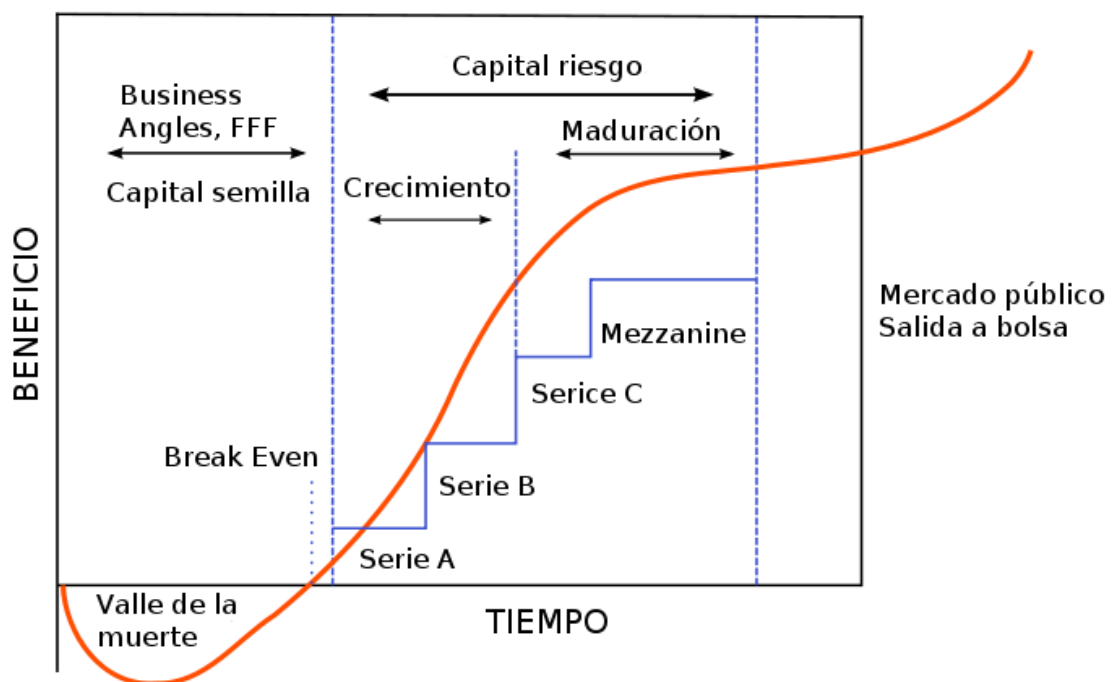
Capital riesgo

Business Angles, FFF

Maduración

Capital semilla

Crecimiento

BENEFICIO

Mercado público
Salida a bolsa

Mezzanine

Serice C

Break Even

Serie B

Serie A

Valle de la muerte

TIEMPO